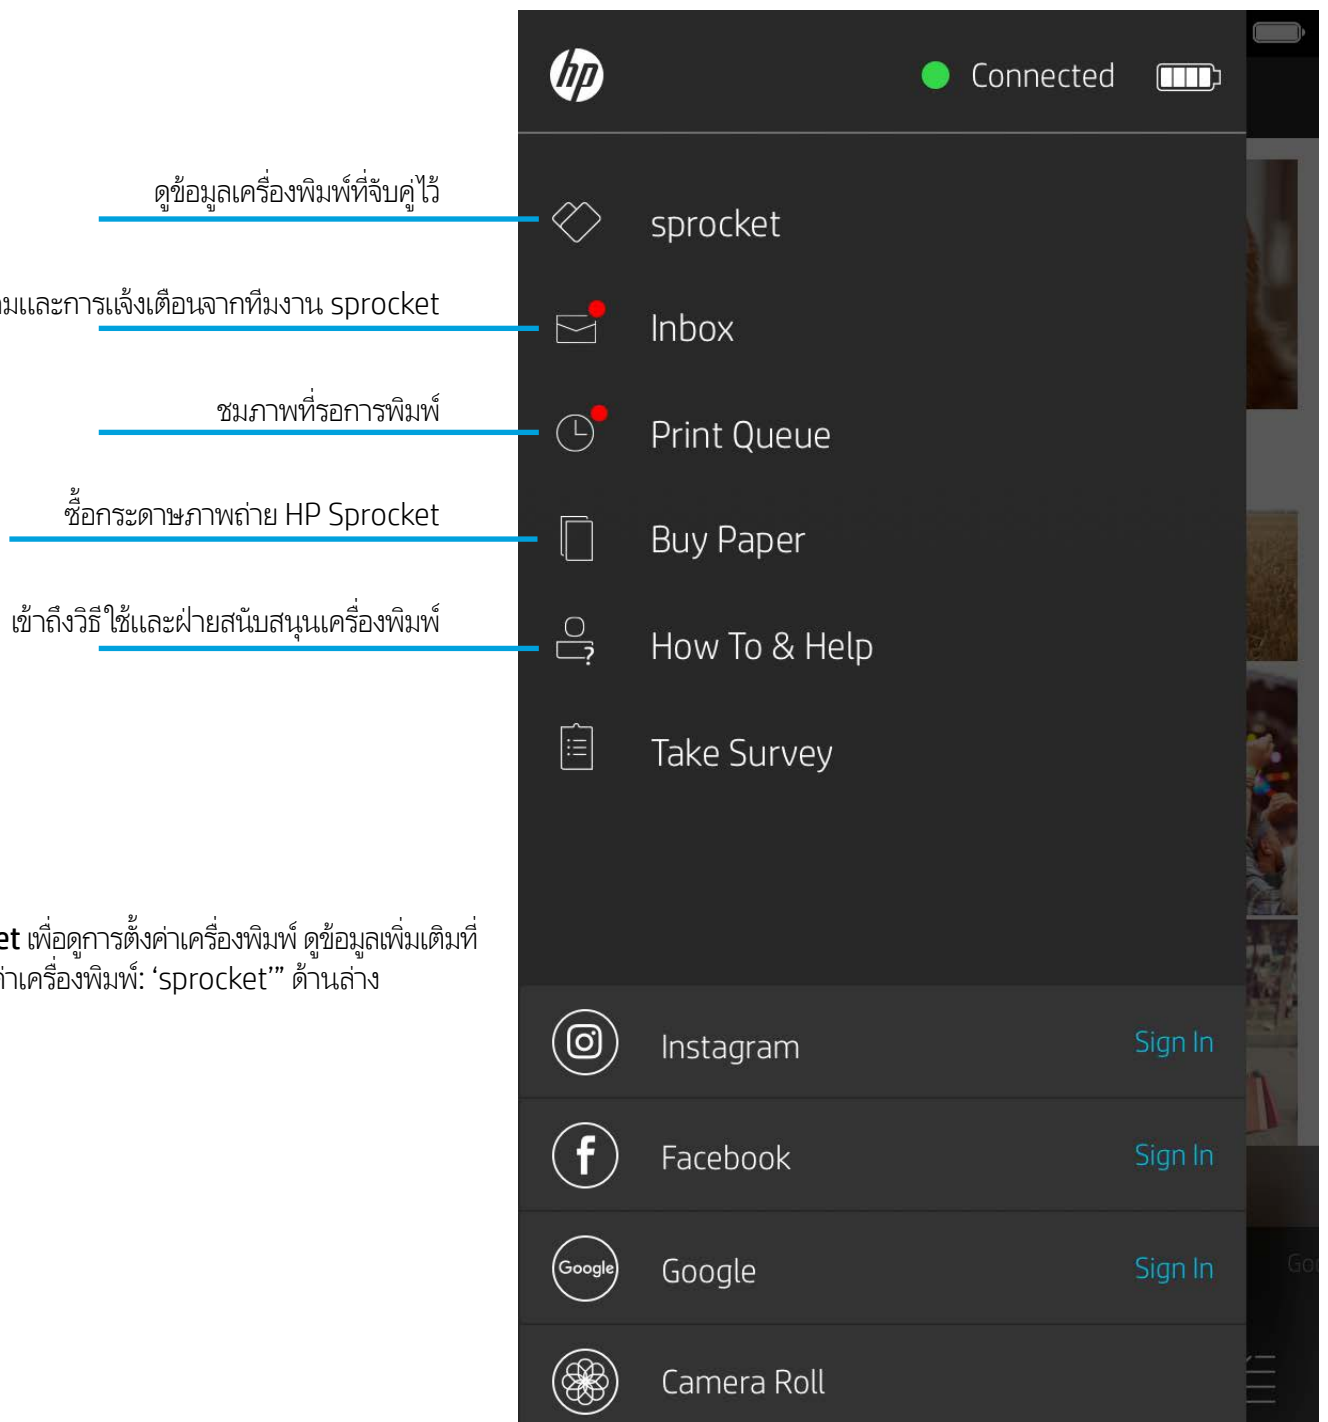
ดูข้อมูลเครื่องพิมพ์ที่จับคู่ไว้

มและการแจ้งเตือนจากทีมงาน sprocket

ชมภาพที่รอการพิมพ์

ซื้อกระดาษภาพถ่าย HP Sprocket

เข้าถึงวิธีใช้และฝ่ายสนับสนุนเครื่องพิมพ์

**et** เพื่อดูการตั้งค่าเครื่องพิมพ์ ดูข้อมูลเพิ่มเติมที่ ่าเครื่องพิมพ์: 'sprocket'" ด้านล่าง

Connected

sprocket

Inbox

Print Queue

Buy Paper

How To & Help

Take Survey

Instagram Sign In

Facebook Sign In

Google Google Sign In

Camera Roll

Go